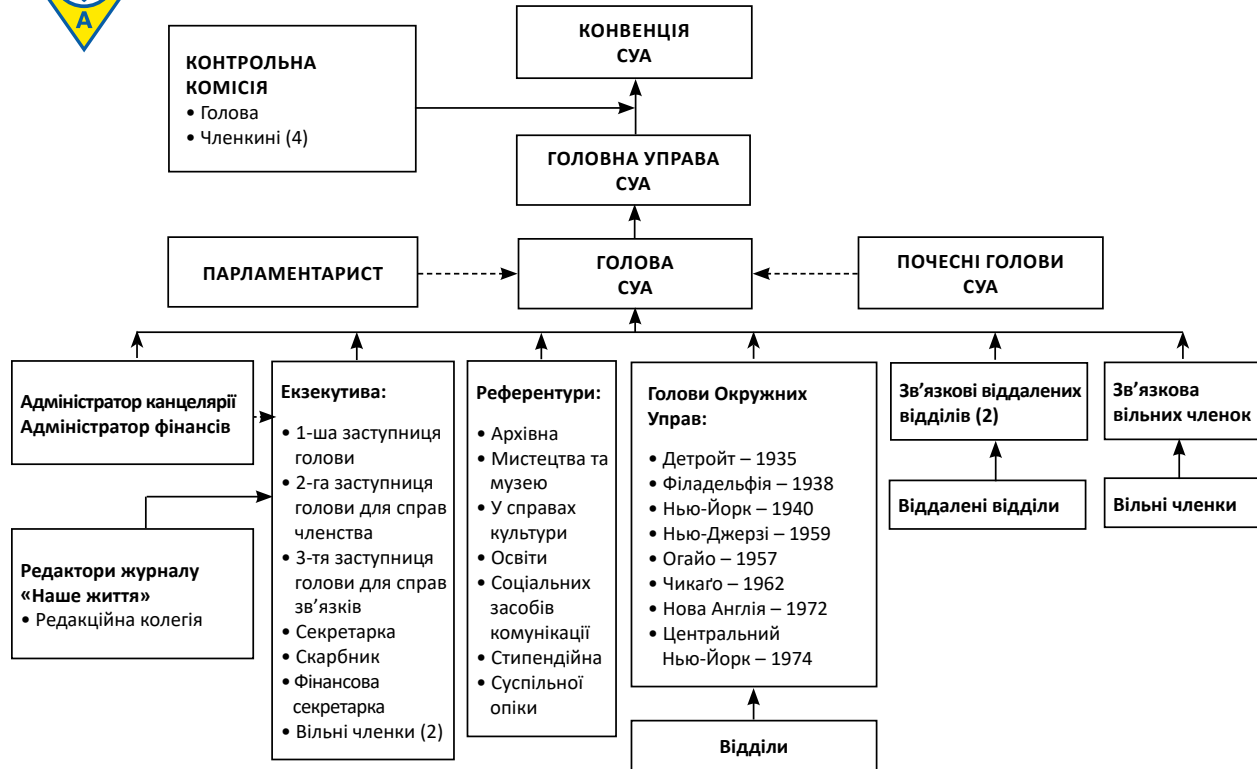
A

КОНВЕНЦІЯ
СУА

КОНТРОЛЬНА КОМІСІЯ
• Голова
• Членкині (4)

ГОЛОВНА УПРАВА
СУА

ПАРЛАМЕНТАРИСТ

ГОЛОВА
СУА

ПОЧЕСНІ ГОЛОВИ
СУА

Адміністратор канцелярії
Адміністратор фінансів

Редактори журналу «Наше життя»
• Редакційна колегія

Екзекутива:
• 1-ша заступниця голови
• 2-га заступниця голови для справ членства
• 3-тя заступниця голови для справ зв'язків
• Секретарка
• Скарбник
• Фінансова секретарка
• Вільні членки (2)

Референтури:
• Архівна
• Мистецтва та музею
• У справах культури
• Освіти
• Соціальних засобів комунікації
• Стипендійна
• Суспільної опіки

Голови Окружних Управ:
• Детройт – 1935
• Філадельфія – 1938
• Нью-Йорк – 1940
• Нью-Джерзі – 1959
• Огайо – 1957
• Чикаґо – 1962
• Нова Англія – 1972
• Центральний Нью-Йорк – 1974

Відділи

Зв'язкові віддалених відділів (2)

Віддалені відділи

Зв'язкова вільних членок

Вільні членки